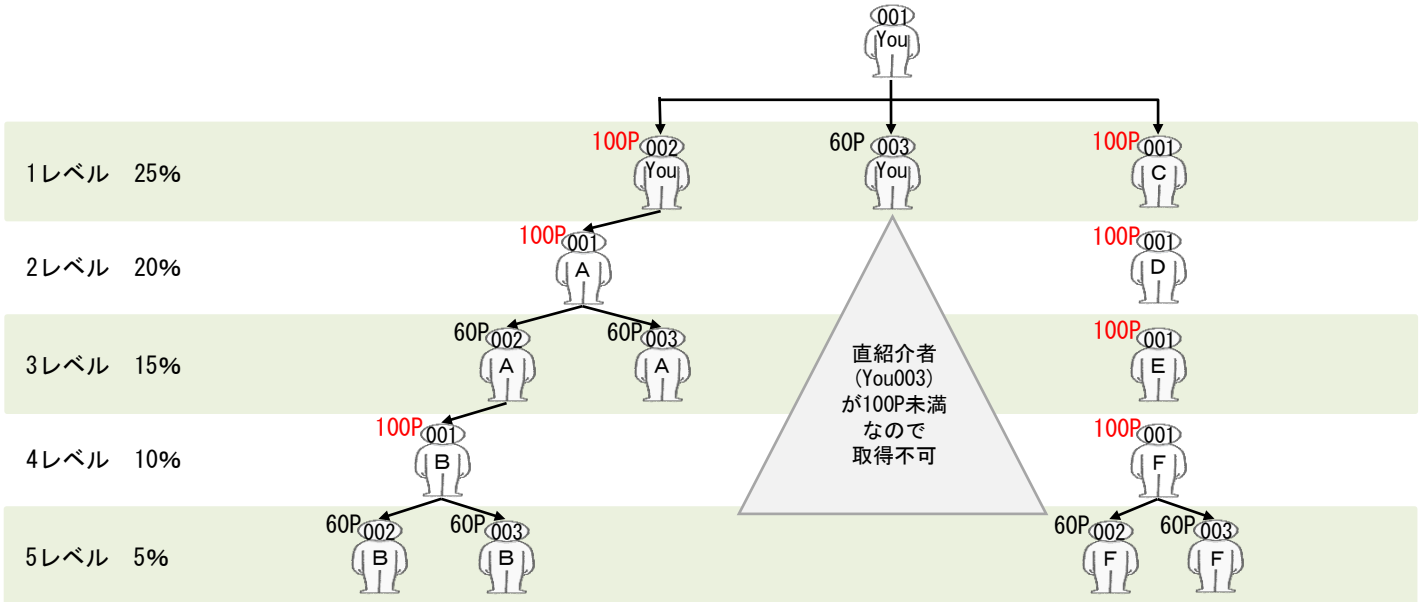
001
You

1レベル　25%
100P 002
You
60P 003
You
100P 001
C

2レベル　20%
100P 001
A
100P 001
D

3レベル　15%
60P 002
A
60P 003
A
100P 001
E

直紹介者
(You003)
が100P未満
なので
取得不可

4レベル　10%
100P 001
B
100P 001
F

5レベル　5%
60P 002
B
60P 003
B
60P 002
F
60P 003
F